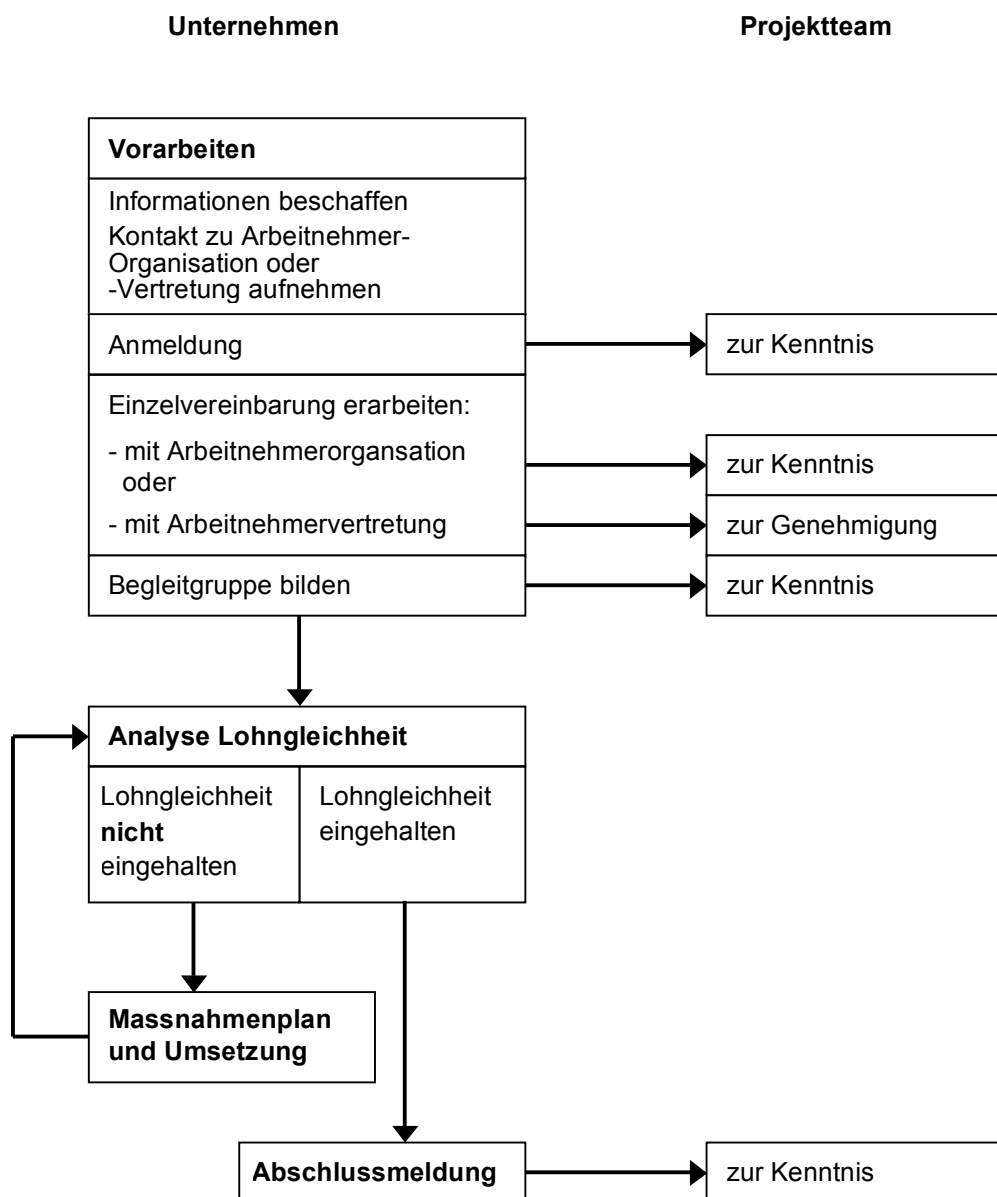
Unternehmen

Projektteam

Vorarbeiten

Informationen beschaffen
Kontakt zu Arbeitnehmer-Organisation oder -Vertretung aufnehmen

Anmeldung

zur Kenntnis

Einzelvereinbarung erarbeiten:

- mit Arbeitnehmerorgansation oder

zur Kenntnis

- mit Arbeitnehmervertretung

zur Genehmigung

Begleitgruppe bilden

zur Kenntnis

Analyse Lohngleichheit

Lohngleichheit **nicht** eingehalten

Lohngleichheit eingehalten

Massnahmenplan und Umsetzung

Abschlussmeldung

zur Kenntnis